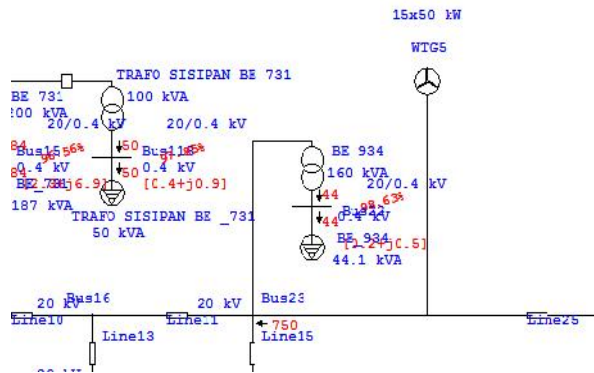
15x50 kW

WTG5

TRAFO SISIPAN BE 731

BE 731
100 kVA
20/0.4 kV
100 kVA
20/0.4 kV
20/0.4 kV

84
Bus15 96.56%
0.4 kV
84
BE 731 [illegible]j6.9]
187 kVA

50
Bus118 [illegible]
50
0.4 kV
[0.4+j0.9]

TRAFO SISIPAN BE _731
50 kVA

BE 934
160 kVA
20/0.4 kV
44
Bus22 98.63%
44
0.4 kV
BE 934
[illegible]
44.1 kVA

20 kV Bus16
Line10
20 kV
Line11
Bus23
750
Line15
Line13
Line25
20 kV